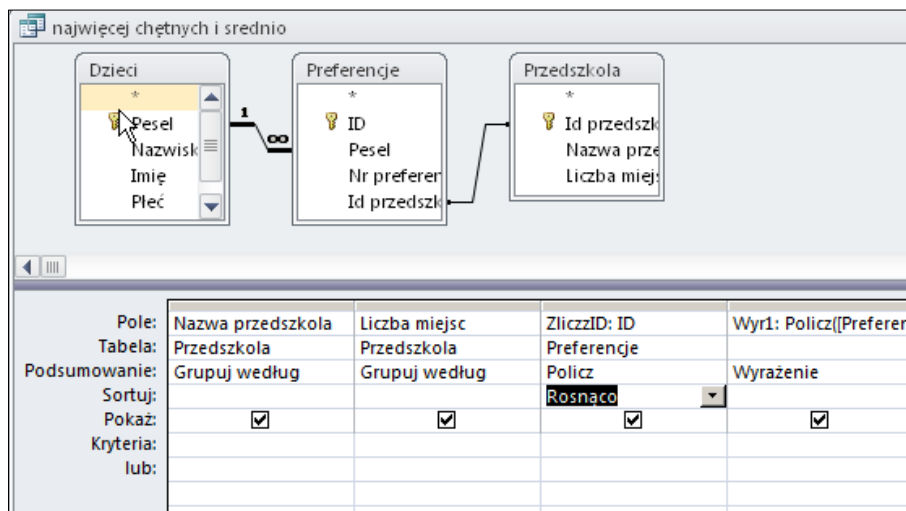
najwięcej chętnych i srednio

Dzieci
*
Pesel
Nazwisk
Imię
Płeć

1
∞

Preferencje
*
ID
Pesel
Nr preferen
Id przedszk

Przedszkola
*
Id przedszk
Nazwa prze
Liczba miejs

| | | | | |
|---|---|---|---|---|
| Pole: | Nazwa przedszkola | Liczba miejsc | ZliczzID: ID | Wyr1: Policz([Preferer |
| Tabela: | Przedszkola | Przedszkola | Preferencje | |
| Podsumowanie: | Grupuj według | Grupuj według | Policz | Wyrażenie |
| Sortuj: | | | Rosnąco | |
| Pokaż: | ☑ | ☑ | ☑ | ☑ |
| Kryteria: | | | | |
| lub: | | | | |